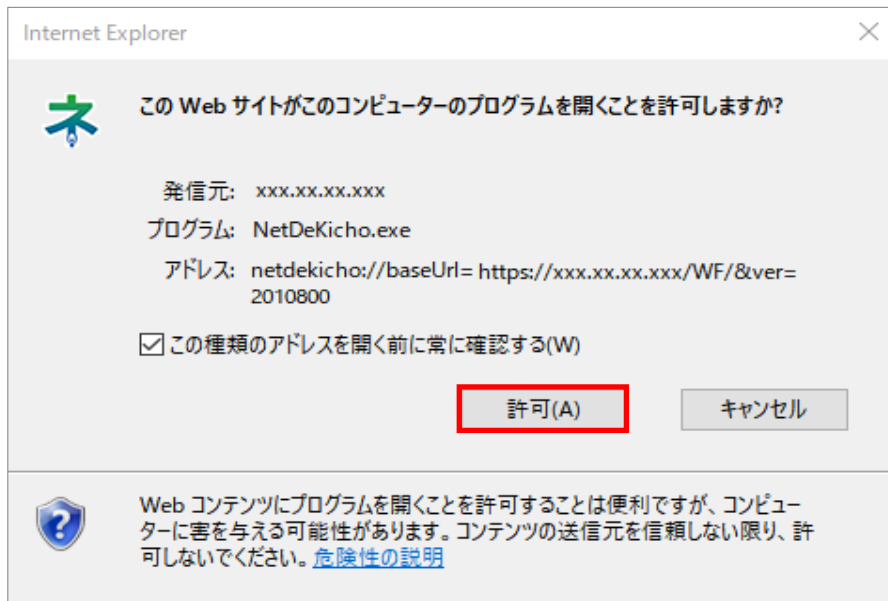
Internet Explorer

ネ

この Web サイトがこのコンピューターのプログラムを開くことを許可しますか?

発信元: xxx.xx.xx.xxx

プログラム: NetDeKicho.exe

アドレス: netdekicho://baseUrl= https://xxx.xx.xx.xxx/WF/&ver=2010800

☑ この種類のアドレスを開く前に常に確認する(W)

許可(A)

キャンセル

Web コンテンツにプログラムを開くことを許可することは便利ですが、コンピューターに害を与える可能性があります。コンテンツの送信元を信頼しない限り、許可しないでください。危険性の説明